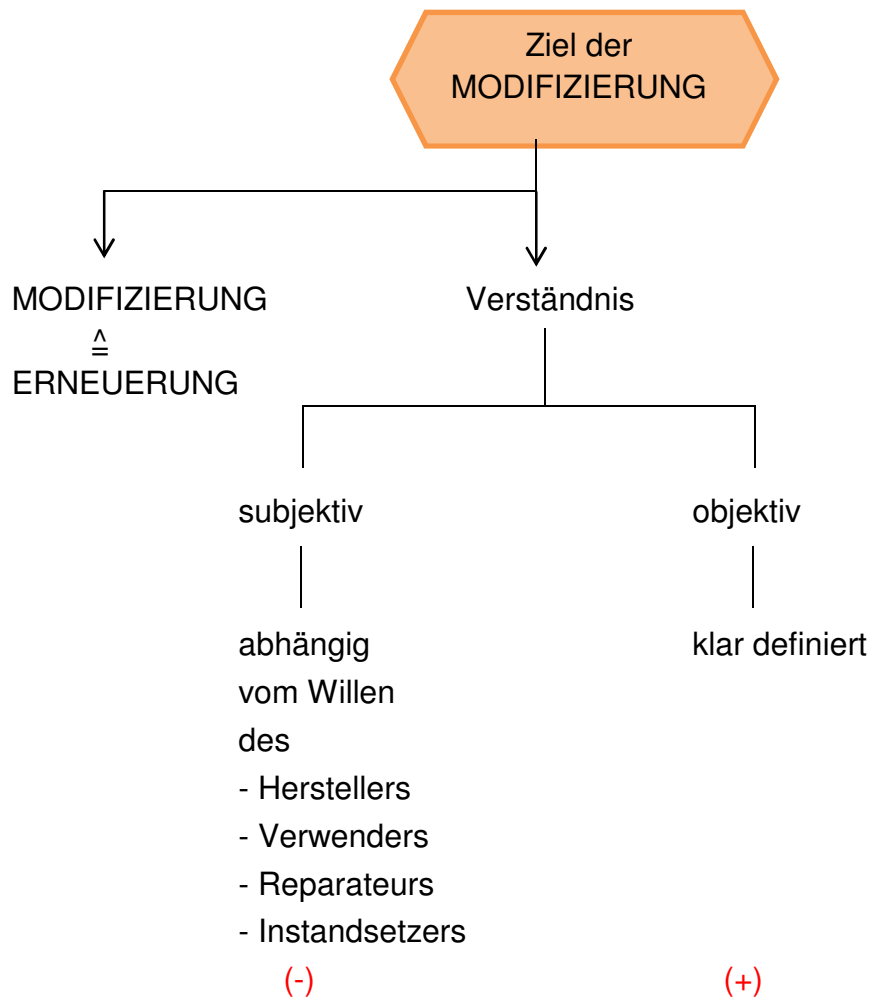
Ziel der MODIFIZIERUNG

MODIFIZIERUNG
$\triangleq$
ERNEUERUNG

Verständnis

subjektiv

abhängig vom Willen des
- Herstellers
- Verwenders
- Reparateurs
- Instandsetzers

(-)

objektiv

klar definiert

(+)